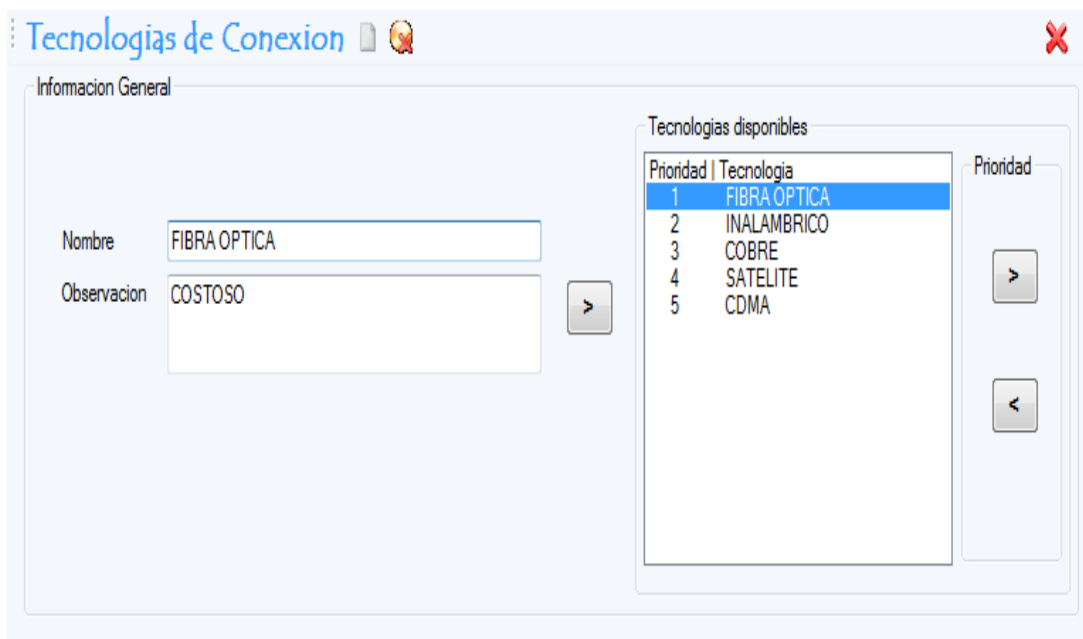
Tecnologias de Conexion

Informacion General

Nombre FIBRA OPTICA

Observacion COSTOSO

>

Tecnologias disponibles

Prioridad | Tecnologia
1 FIBRA OPTICA
2 INALAMBRICO
3 COBRE
4 SATELITE
5 CDMA

Prioridad

>

<